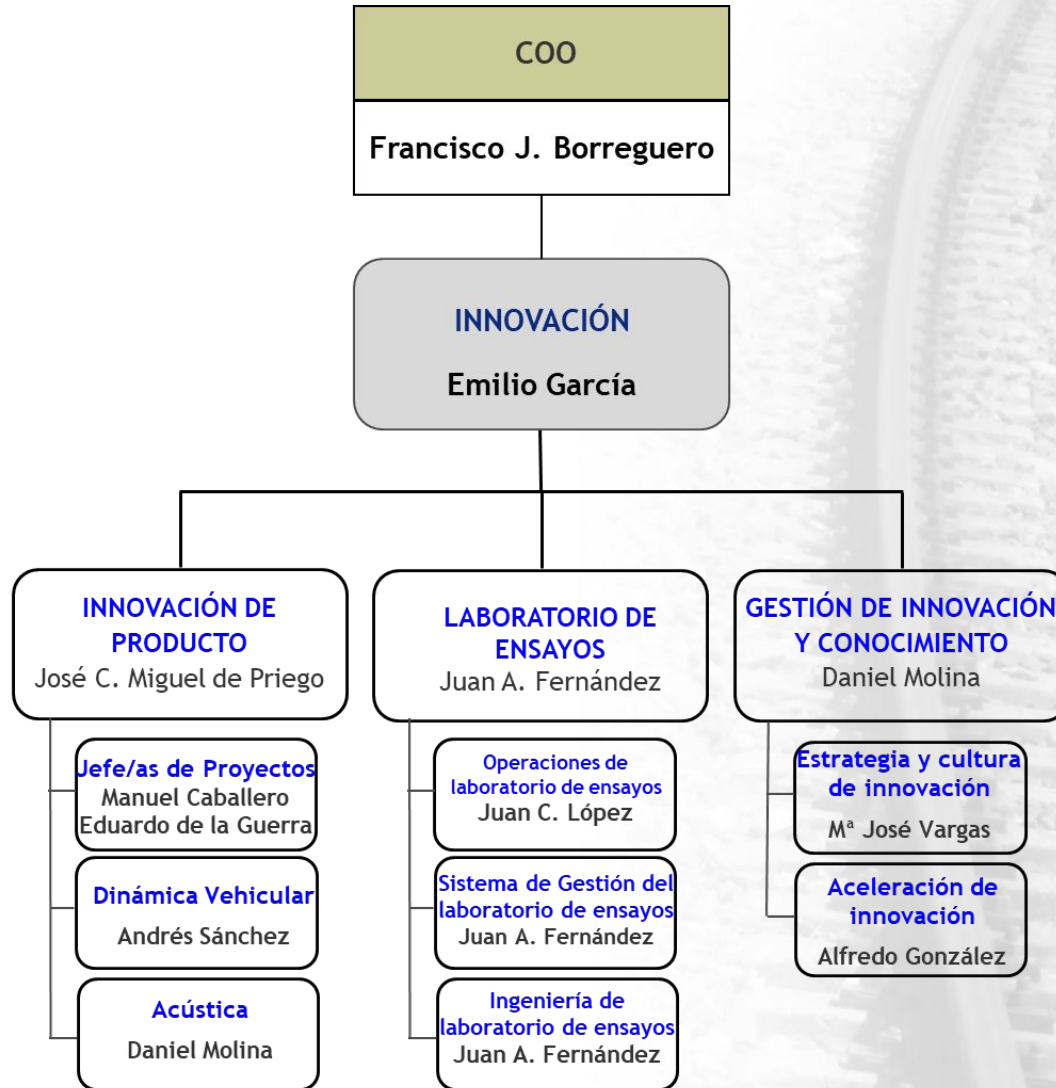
COO

Francisco J. Borreguero

INNOVACIÓN

Emilio García

INNOVACIÓN DE PRODUCTO
José C. Miguel de Priego

Jefe/as de Proyectos
Manuel Caballero
Eduardo de la Guerra

Dinámica Vehicular
Andrés Sánchez

Acústica
Daniel Molina

LABORATORIO DE ENSAYOS
Juan A. Fernández

Operaciones de laboratorio de ensayos
Juan C. López

Sistema de Gestión del laboratorio de ensayos
Juan A. Fernández

Ingeniería de laboratorio de ensayos
Juan A. Fernández

GESTIÓN DE INNOVACIÓN Y CONOCIMIENTO
Daniel Molina

Estrategia y cultura de innovación
Mª José Vargas

Aceleración de innovación
Alfredo González